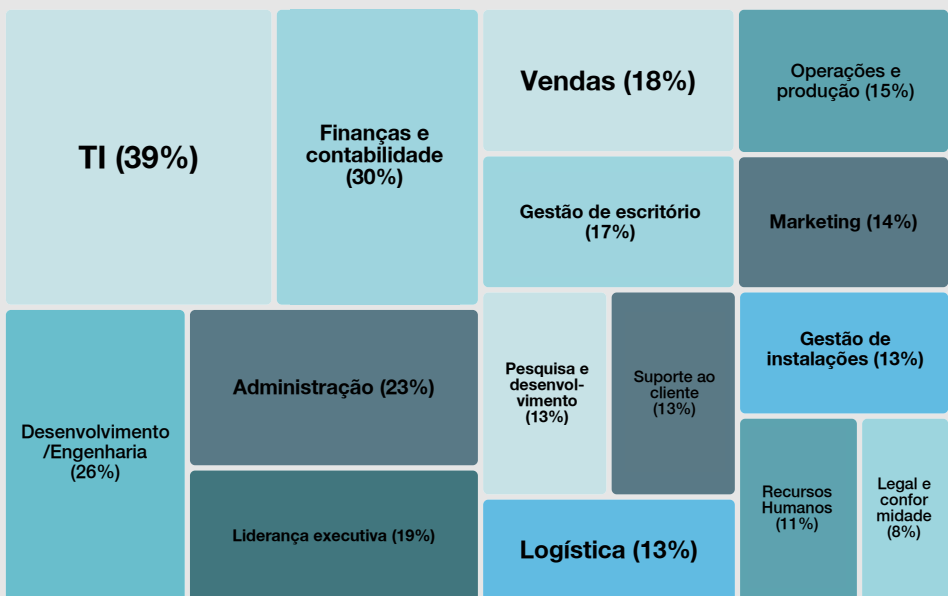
TI (39%)

Finanças e contabilidade (30%)

Vendas (18%)

Operações e produção (15%)

Gestão de escritório (17%)

Marketing (14%)

Desenvolvimento /Engenharia (26%)

Administração (23%)

Pesquisa e desenvolvimento (13%)

Suporte ao cliente (13%)

Gestão de instalações (13%)

Liderança executiva (19%)

Logística (13%)

Recursos Humanos (11%)

Legal e conformidade (8%)